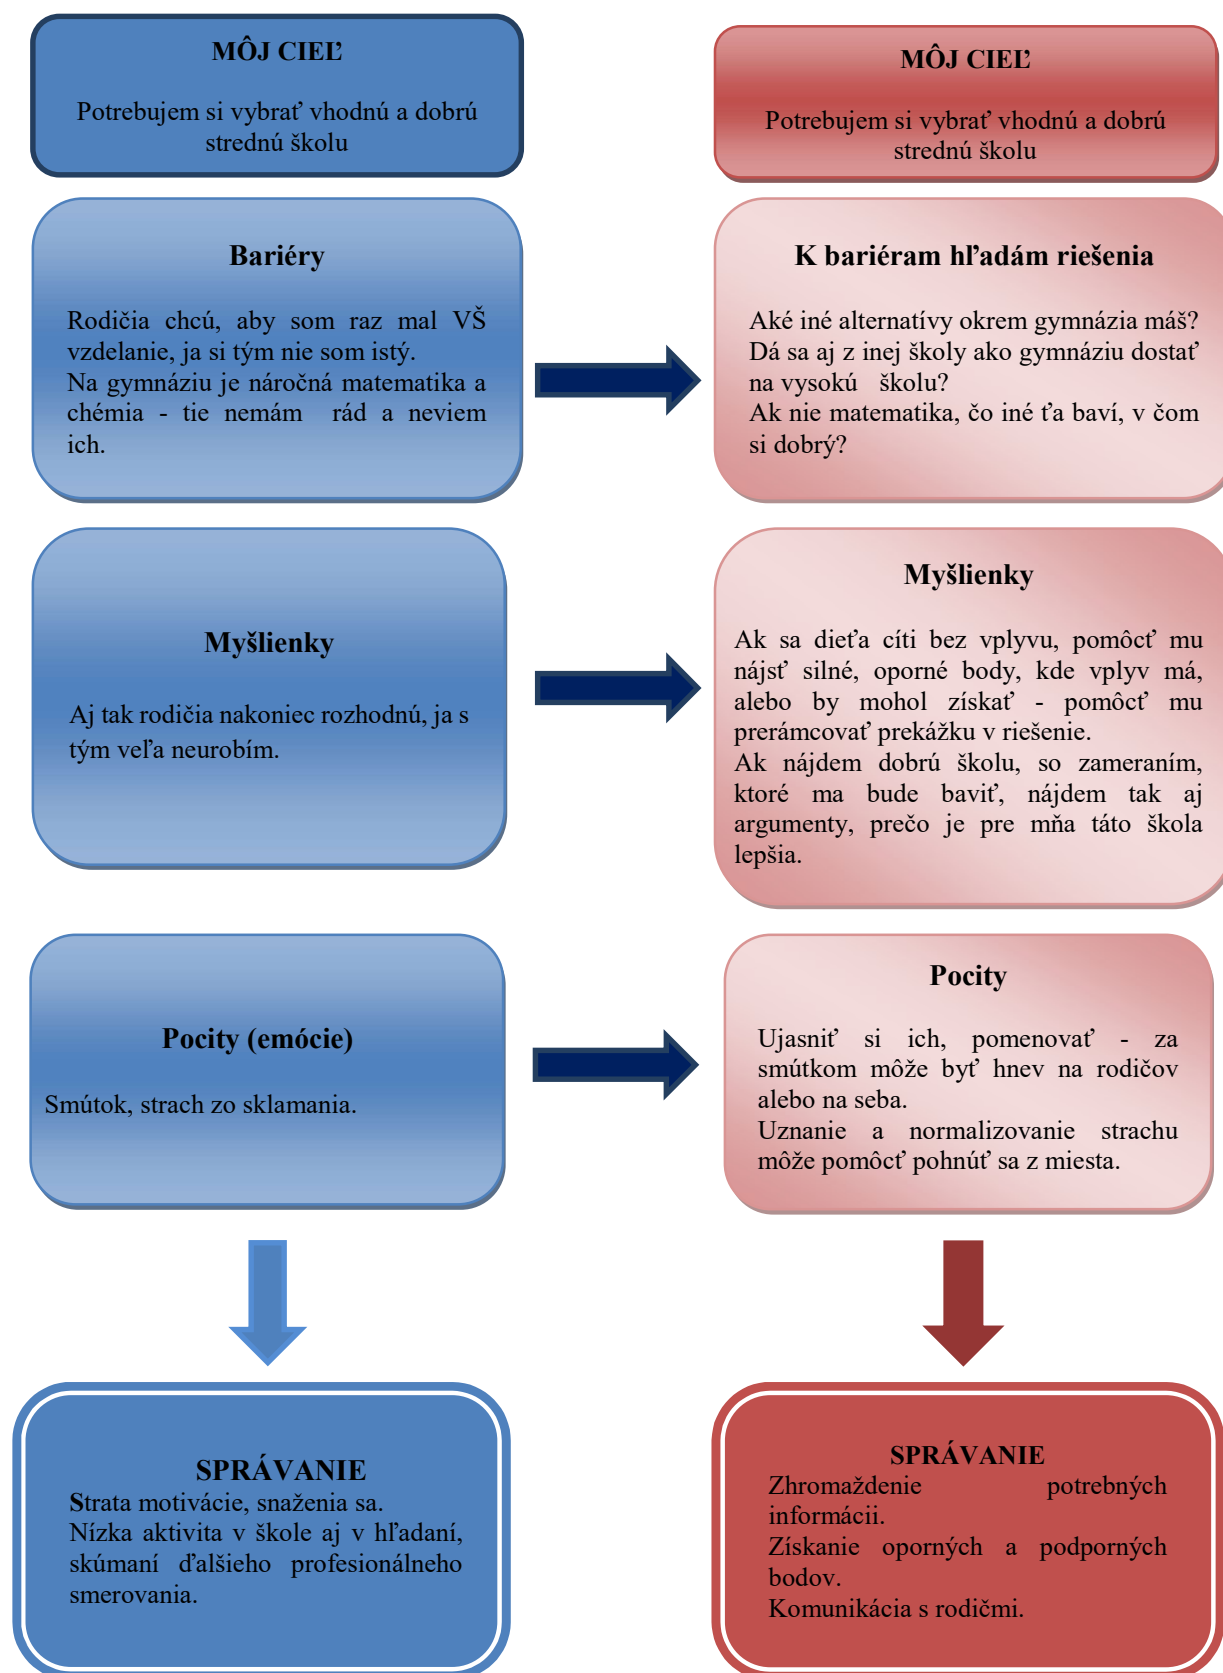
MÔJ CIEĽ

Potrebujem si vybrať vhodnú a dobrú strednú školu

Bariéry

Rodičia chcú, aby som raz mal VŠ vzdelanie, ja si tým nie som istý.
Na gymnáziu je náročná matematika a chémia - tie nemám rád a neviem ich.

Myšlienky

Aj tak rodičia nakoniec rozhodnú, ja s tým veľa neurobím.

Pocity (emócie)

Smútok, strach zo sklamania.

SPRÁVANIE
Strata motivácie, snaženia sa.
Nízka aktivita v škole aj v hľadaní, skúmaní ďalšieho profesionálneho smerovania.

MÔJ CIEĽ

Potrebujem si vybrať vhodnú a dobrú strednú školu

K bariéram hľadám riešenia

Aké iné alternatívy okrem gymnázia máš?
Dá sa aj z inej školy ako gymnáziu dostať na vysokú školu?
Ak nie matematika, čo iné ťa baví, v čom si dobrý?

Myšlienky

Ak sa dieťa cíti bez vplyvu, pomôcť mu nájsť silné, oporné body, kde vplyv má, alebo by mohol získať - pomôcť mu prerámcovať prekážku v riešenie.
Ak nájdem dobrú školu, so zameraním, ktoré ma bude baviť, nájdem tak aj argumenty, prečo je pre mňa táto škola lepšia.

Pocity

Ujasniť si ich, pomenovať - za smútkom môže byť hnev na rodičov alebo na seba.
Uznanie a normalizovanie strachu môže pomôcť pohnúť sa z miesta.

SPRÁVANIE
Zhromaždenie potrebných informácii.
Získanie oporných a podporných bodov.
Komunikácia s rodičmi.